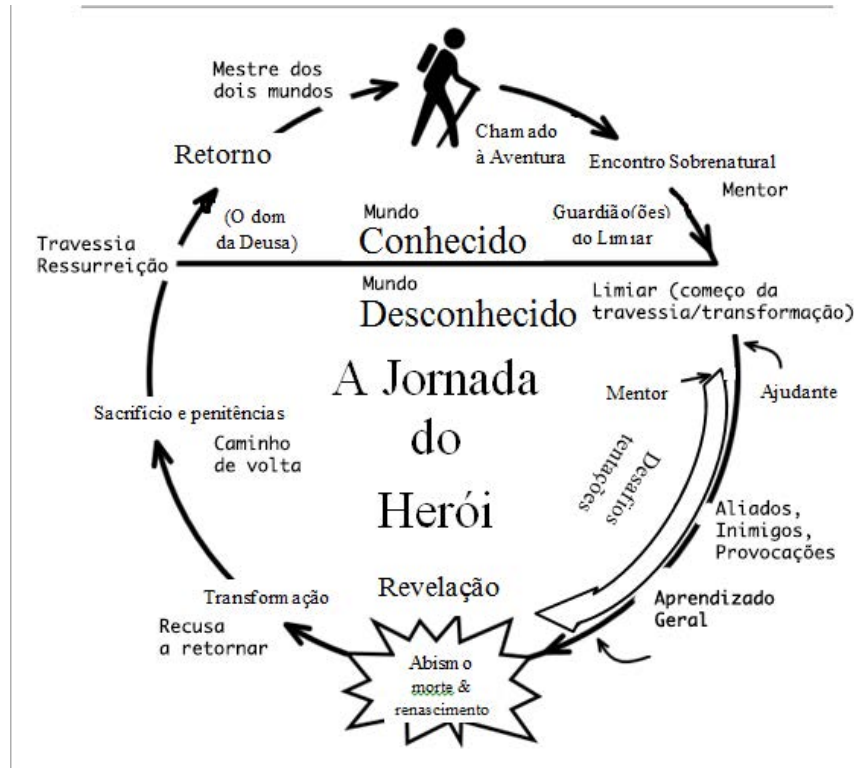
Mestre dos dois mundos

Chamado à Aventura

Encontro Sobrenatural

Mentor

Retorno

(O dom da Deusa)

Mundo

Conhecido

Guardião(ões) do Limiar

Travessia Ressurreição

Mundo

Desconhecido

Limiar (começo da travessia/transformação)

A Jornada do Herói

Mentor

Ajudante

Sacrifício e penitências

Caminho de volta

Desafios tentações

Aliados, Inimigos, Provocações

Revelação

Transformação

Aprendizado Geral

Recusa a retornar

Abismo morte & renascimento